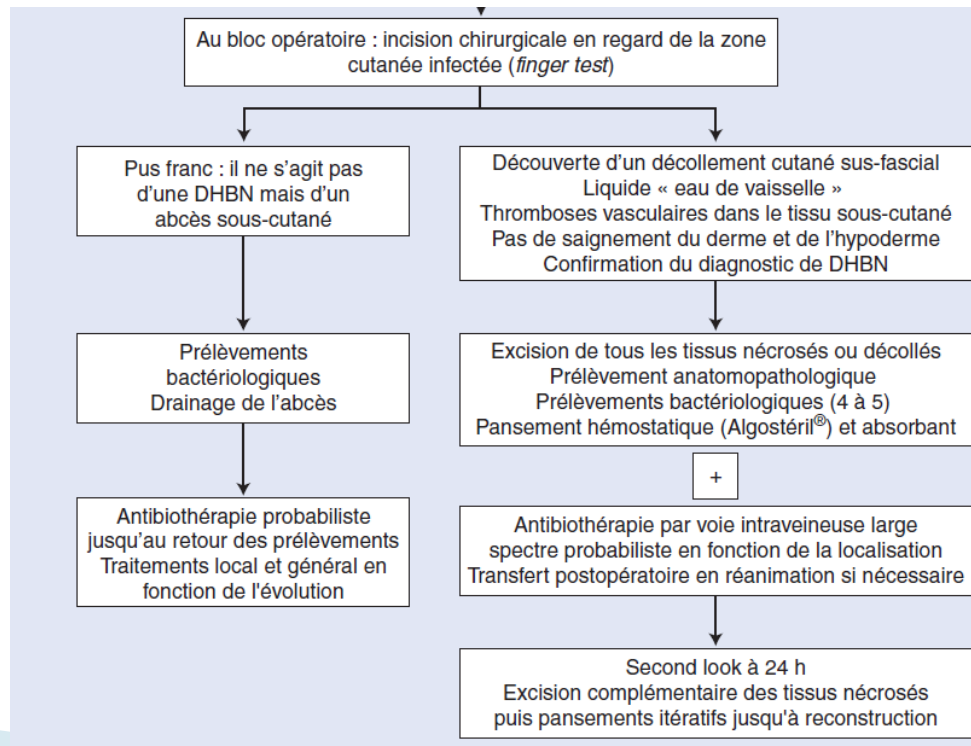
Au bloc opératoire : incision chirurgicale en regard de la zone cutanée infectée (finger test)

Pus franc : il ne s'agit pas d'une DHBN mais d'un abcès sous-cutané

Prélèvements bactériologiques
Drainage de l'abcès

Antibiothérapie probabiliste jusqu'au retour des prélèvements
Traitements local et général en fonction de l'évolution

Découverte d'un décollement cutané sus-fascial
Liquide « eau de vaisselle »
Thromboses vasculaires dans le tissu sous-cutané
Pas de saignement du derme et de l'hypoderme
Confirmation du diagnostic de DHBN

Excision de tous les tissus nécrosés ou décollés
Prélèvement anatomopathologique
Prélèvements bactériologiques (4 à 5)
Pansement hémostatique (Algostéril$^{®}$) et absorbant

+

Antibiothérapie par voie intraveineuse large spectre probabiliste en fonction de la localisation
Transfert postopératoire en réanimation si nécessaire

Second look à 24 h
Excision complémentaire des tissus nécrosés puis pansements itératifs jusqu'à reconstruction